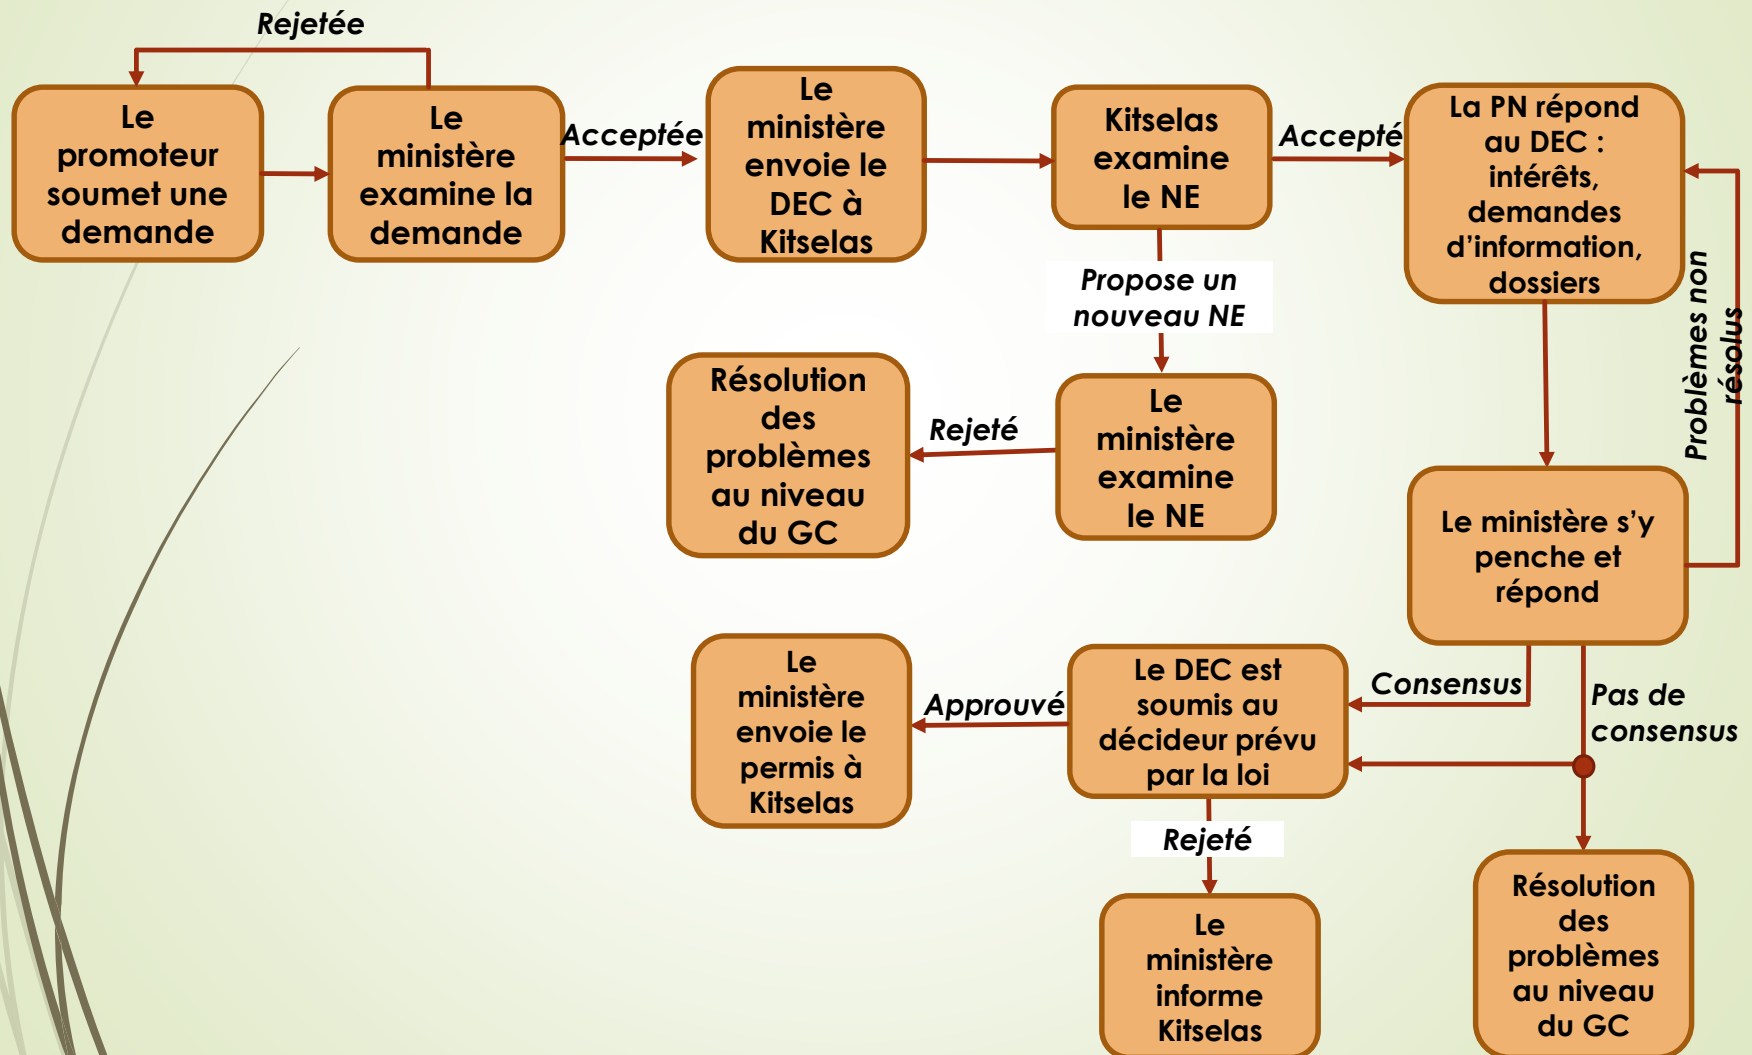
Rejetée

Le promoteur soumet une demande

Le ministère examine la demande

Acceptée

Le ministère envoie le DEC à Kitselas

Kitselas examine le NE

Accepté

La PN répond au DEC : intérêts, demandes d'information, dossiers

Propose un nouveau NE

Problèmes non résolus

Résolution des problèmes au niveau du GC

Rejeté

Le ministère examine le NE

Le ministère s'y penche et répond

Le ministère envoie le permis à Kitselas

Approuvé

Le DEC est soumis au décideur prévu par la loi

Consensus

Pas de consensus

Rejeté

Le ministère informe Kitselas

Résolution des problèmes au niveau du GC